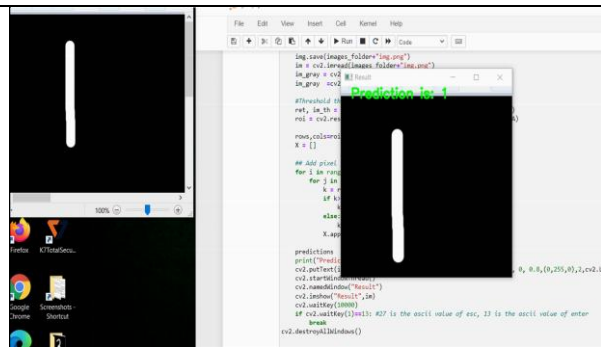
100%

Firefox K7TotalSecu...

Google Chrome Screenshots - Shortcut

File Edit View Insert Cell Kernel Help

Run Code

img.save(images_folder+"img.png")
im = cv2.imread(images_folder+"img.png")
im_gray = cv2
im_gray = cv2

#Threshold th
ret, im_th =
roi = cv2.res

rows,cols=roi
X = []

## Add pixel
for i in rang
for j in
k = r
if k
else:
X.app

predictions
print("Predic
cv2.putText(i
cv2.startWindowThread()
cv2.namedWindow("Result")
cv2.imshow("Result",im)
cv2.waitKey(10000)
if cv2.waitKey(1)==13: #27 is the ascii value of esc, 13 is the ascii value of enter
break
cv2.destroyAllWindows()

, 0, 0.8,(0,255,0),2,cv2.L

Result

Prediction is: 1